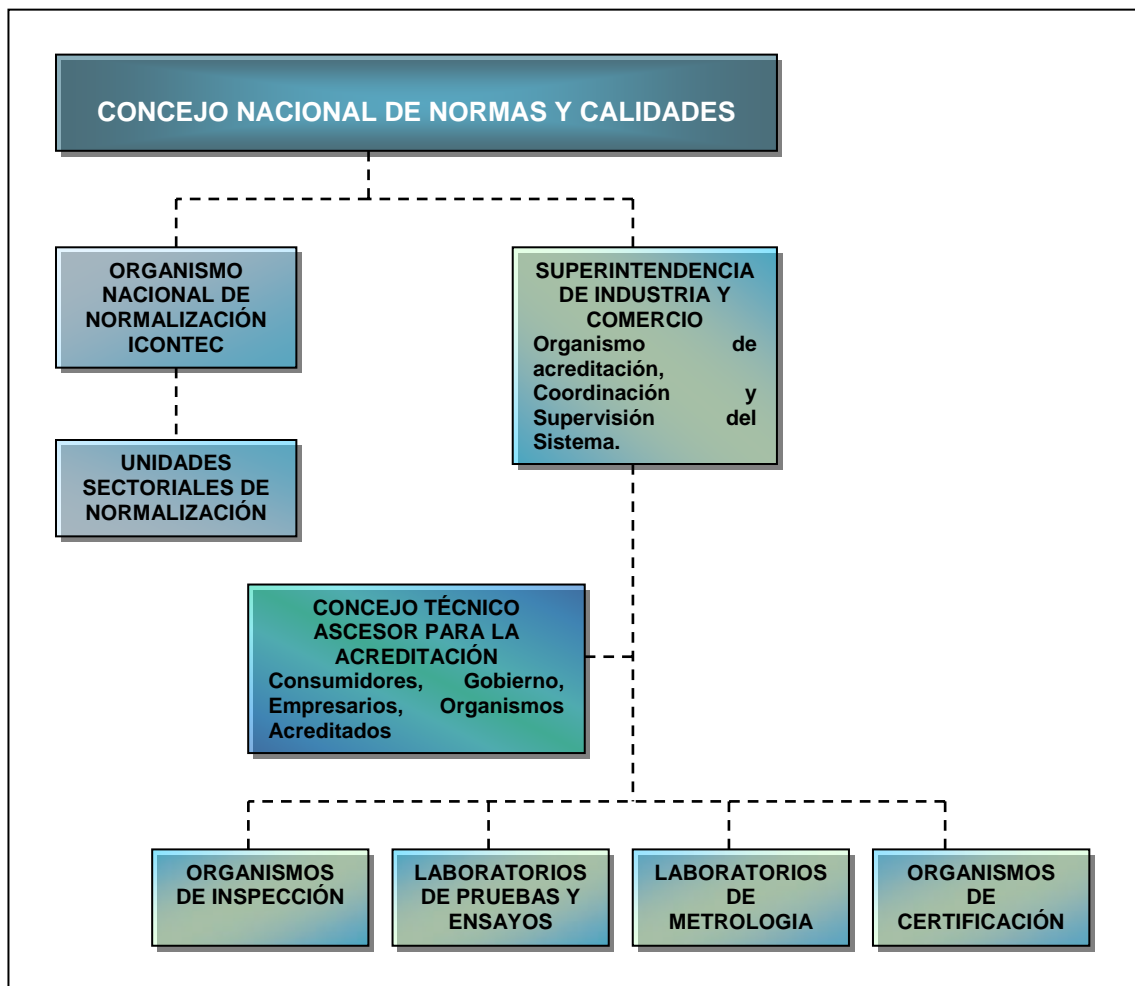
CONCEJO NACIONAL DE NORMAS Y CALIDADES

ORGANISMO NACIONAL DE NORMALIZACIÓN ICONTEC

UNIDADES SECTORIALES DE NORMALIZACIÓN

SUPERINTENDENCIA DE INDUSTRIA Y COMERCIO
Organismo de acreditación, Coordinación y Supervisión del Sistema.

CONCEJO TÉCNICO ASCESOR PARA LA ACREDITACIÓN
Consumidores, Gobierno, Empresarios, Organismos Acreditados

ORGANISMOS DE INSPECCIÓN

LABORATORIOS DE PRUEBAS Y ENSAYOS

LABORATORIOS DE METROLOGIA

ORGANISMOS DE CERTIFICACIÓN